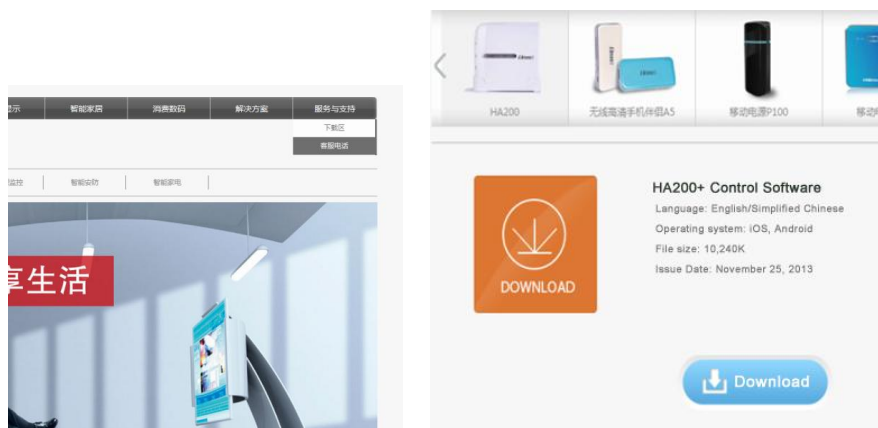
显示 智能家居 消费数码 解决方案 服务与支持
下载区
客服电话
监控 智能安防 智能家电
享生活

HA200 无线高清手机伴侣A5 移动电源P100 移动

DOWNLOAD

HA200+ Control Software
Language: English/Simplified Chinese
Operating system: iOS, Android
File size: 10,240K
Issue Date: November 25, 2013

Download